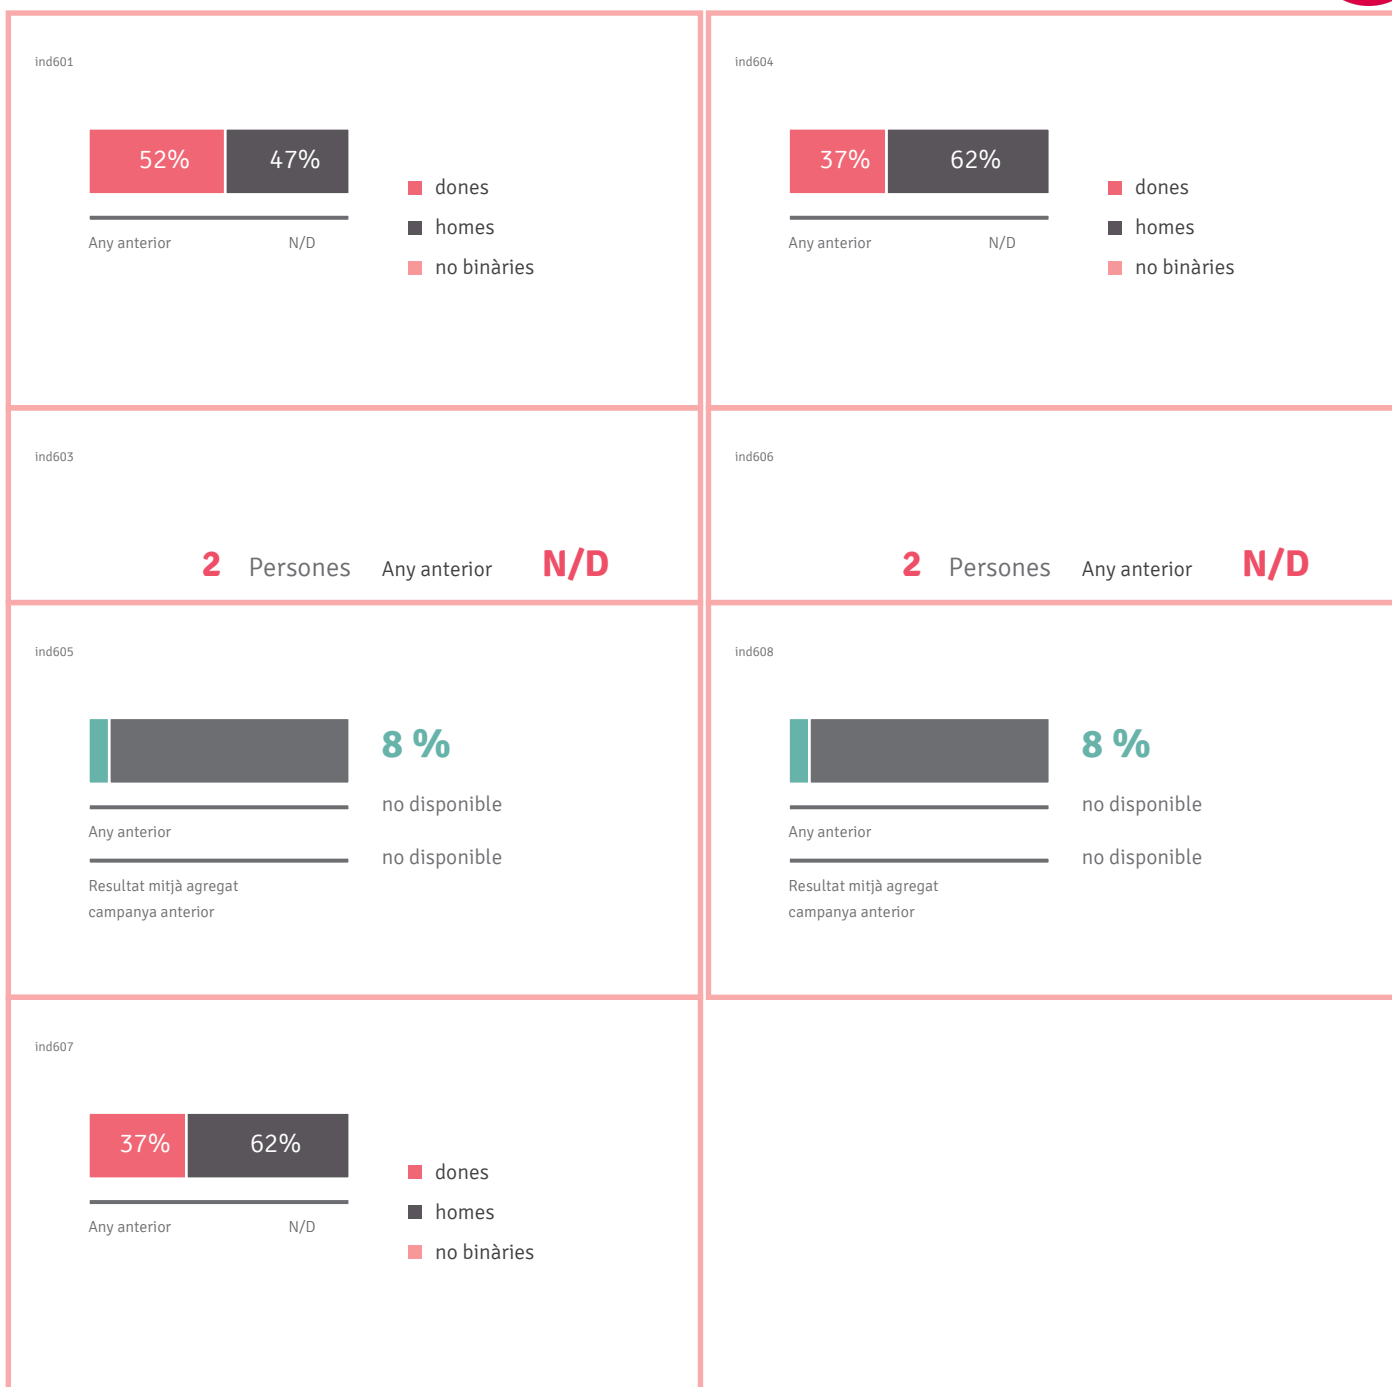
ind601

52% 47%

Any anterior N/D

dones
homes
no binàries

ind604

37% 62%

Any anterior N/D

dones
homes
no binàries

ind603

2 Persones Any anterior N/D

ind606

2 Persones Any anterior N/D

ind605

8 %

no disponible

Any anterior

no disponible

Resultat mitjà agregat campanya anterior

ind608

8 %

no disponible

Any anterior

no disponible

Resultat mitjà agregat campanya anterior

ind607

37% 62%

Any anterior N/D

dones
homes
no binàries